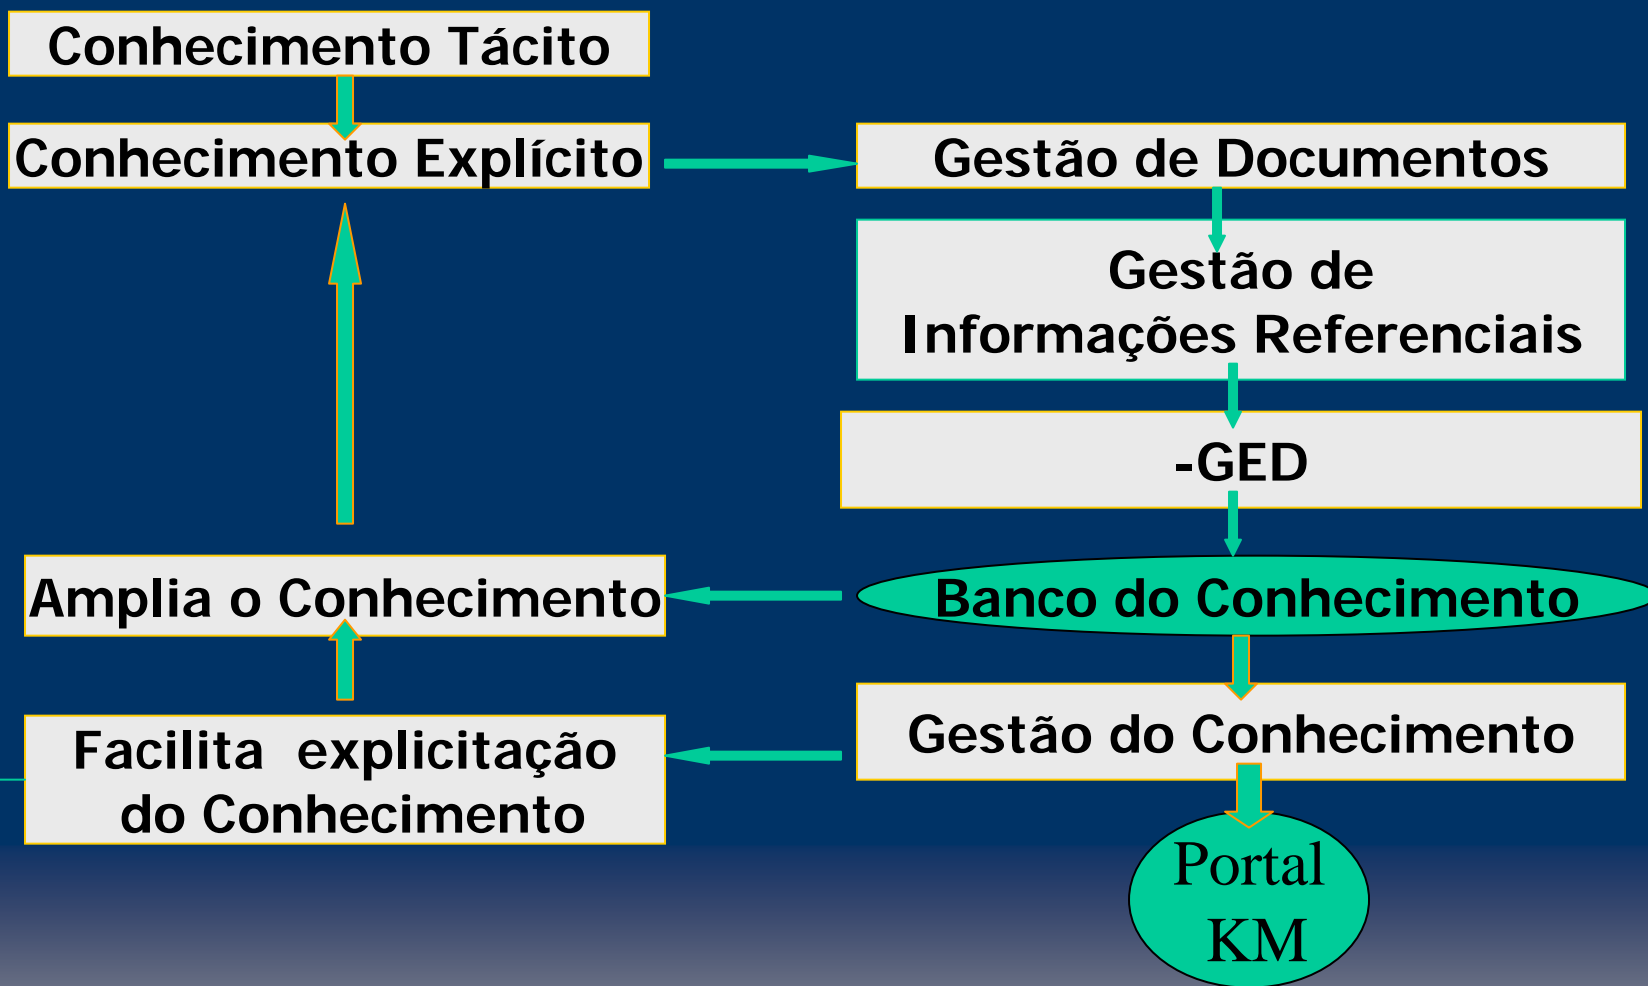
Conhecimento Tácito

Conhecimento Explícito

Gestão de Documentos

Gestão de Informações Referenciais

-GED

Banco do Conhecimento

Amplia o Conhecimento

Gestão do Conhecimento

Facilita explicitação do Conhecimento

Portal KM